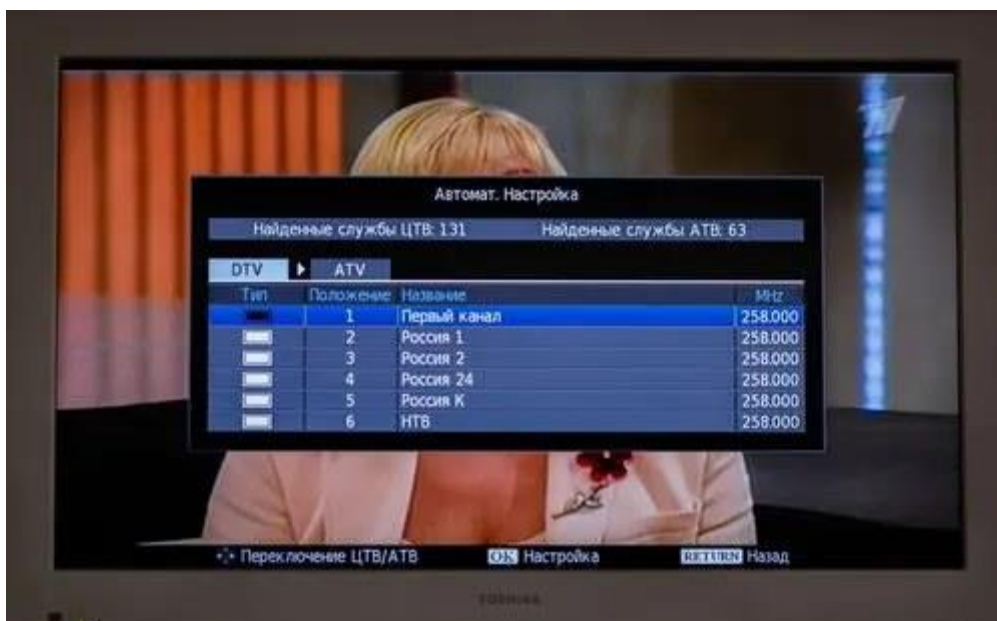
1

Автомат. Настройка

Найденные службы ЦТВ: 131 Найденные службы АТВ: 63

DTV ATV

| Тип | Положение | Название | MHz |
|---|---|---|---|
| | 1 | Первый канал | 258.000 |
| | 2 | Россия 1 | 258.000 |
| | 3 | Россия 2 | 258.000 |
| | 4 | Россия 24 | 258.000 |
| | 5 | Россия К | 258.000 |
| | 6 | НТВ | 258.000 |

Переключение ЦТВ/АТВ OK Настройка RETURN Назад

TOSHIBA